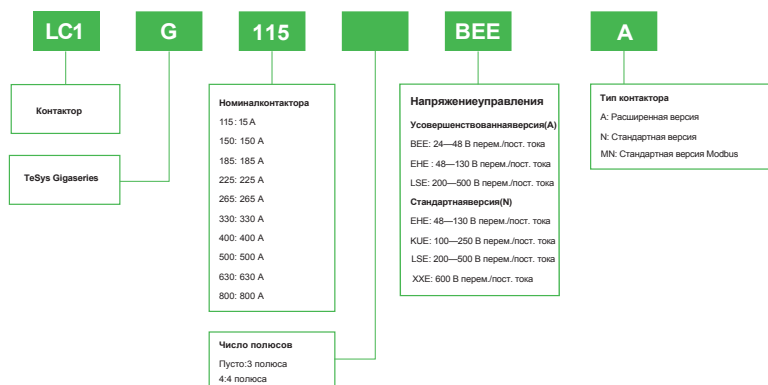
LC1

G

115

BEE

A

Контактор

TeSys Gigaseries

Номиналконтактора

115: 15 A

150: 150 A

185: 185 A

225: 225 A

265: 265 A

330: 330 A

400: 400 A

500: 500 A

630: 630 A

800: 800 A

Число полюсов

Пусто:3 полюса

4:4 полюса

Напряжениеуправления

Усовершенствованнаяверсия(A)

BEE: 24—48 В перем./пост. тока

EHE : 48—130 В перем./пост. тока

LSE: 200—500 В перем./пост. тока

Стандартнаяверсия(N)

EHE: 48—130 В перем./пост. тока

KUE: 100—250 В перем./пост. тока

LSE: 200—500 В перем./пост. тока

XXE: 600 В перем./пост. тока

Тип контактора

A: Расширенная версия

N: Стандартная версия

MN: Стандартная версия Modbus